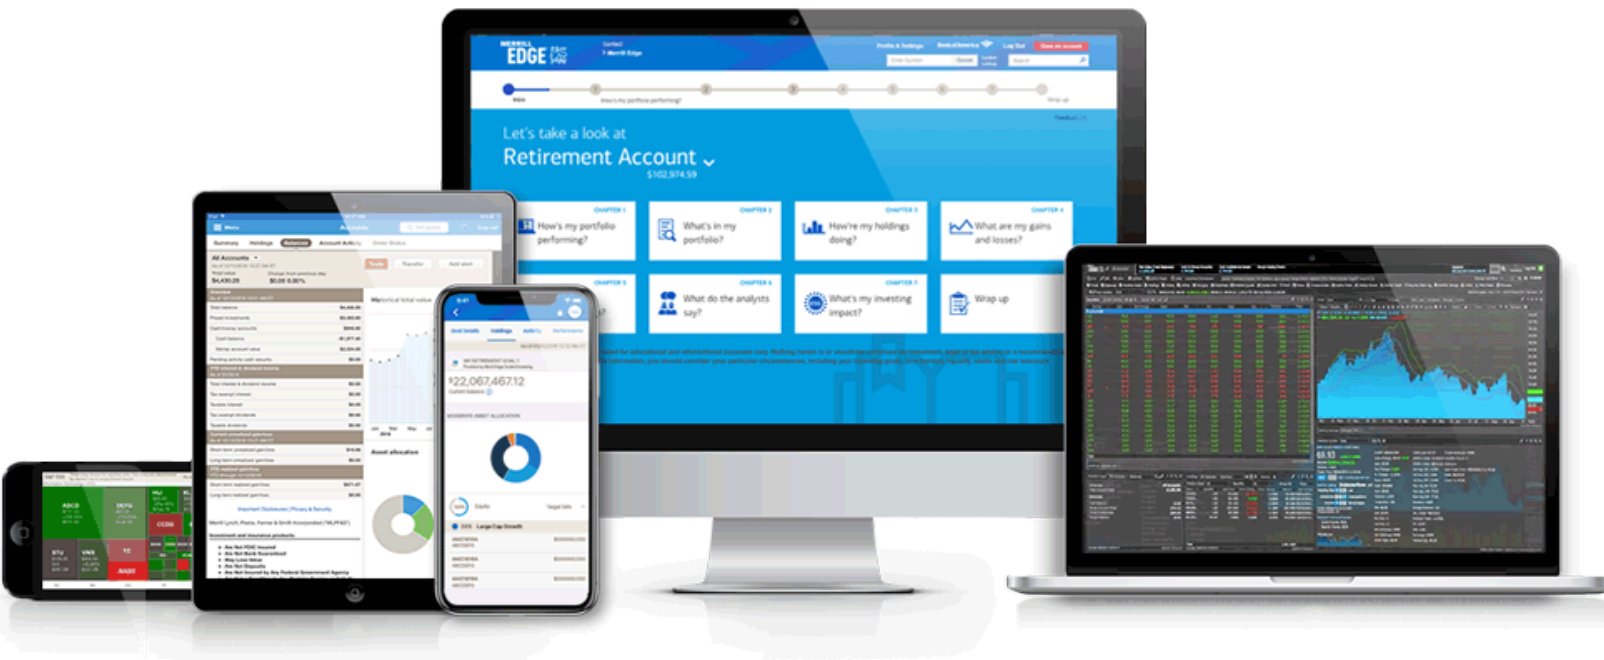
MERRILL EDGE

Let's take a look at
Retirement Account
$102,974.59

CHAPTER 1
How's my portfolio performing?

CHAPTER 2
What's in my portfolio?

CHAPTER 3
How're my holdings doing?

CHAPTER 4
What are my gains and losses?

CHAPTER 5

CHAPTER 6
What do the analysts say?

CHAPTER 7
What's my investing impact?

Wrap up

All Accounts
$4,430.20
$0.00 0.00%

Historical total value

Asset allocation

$22,067,467.12

ABCD
DEFG
HIJ
CCDD
STU
VWX
YZ
ABGH
65.93